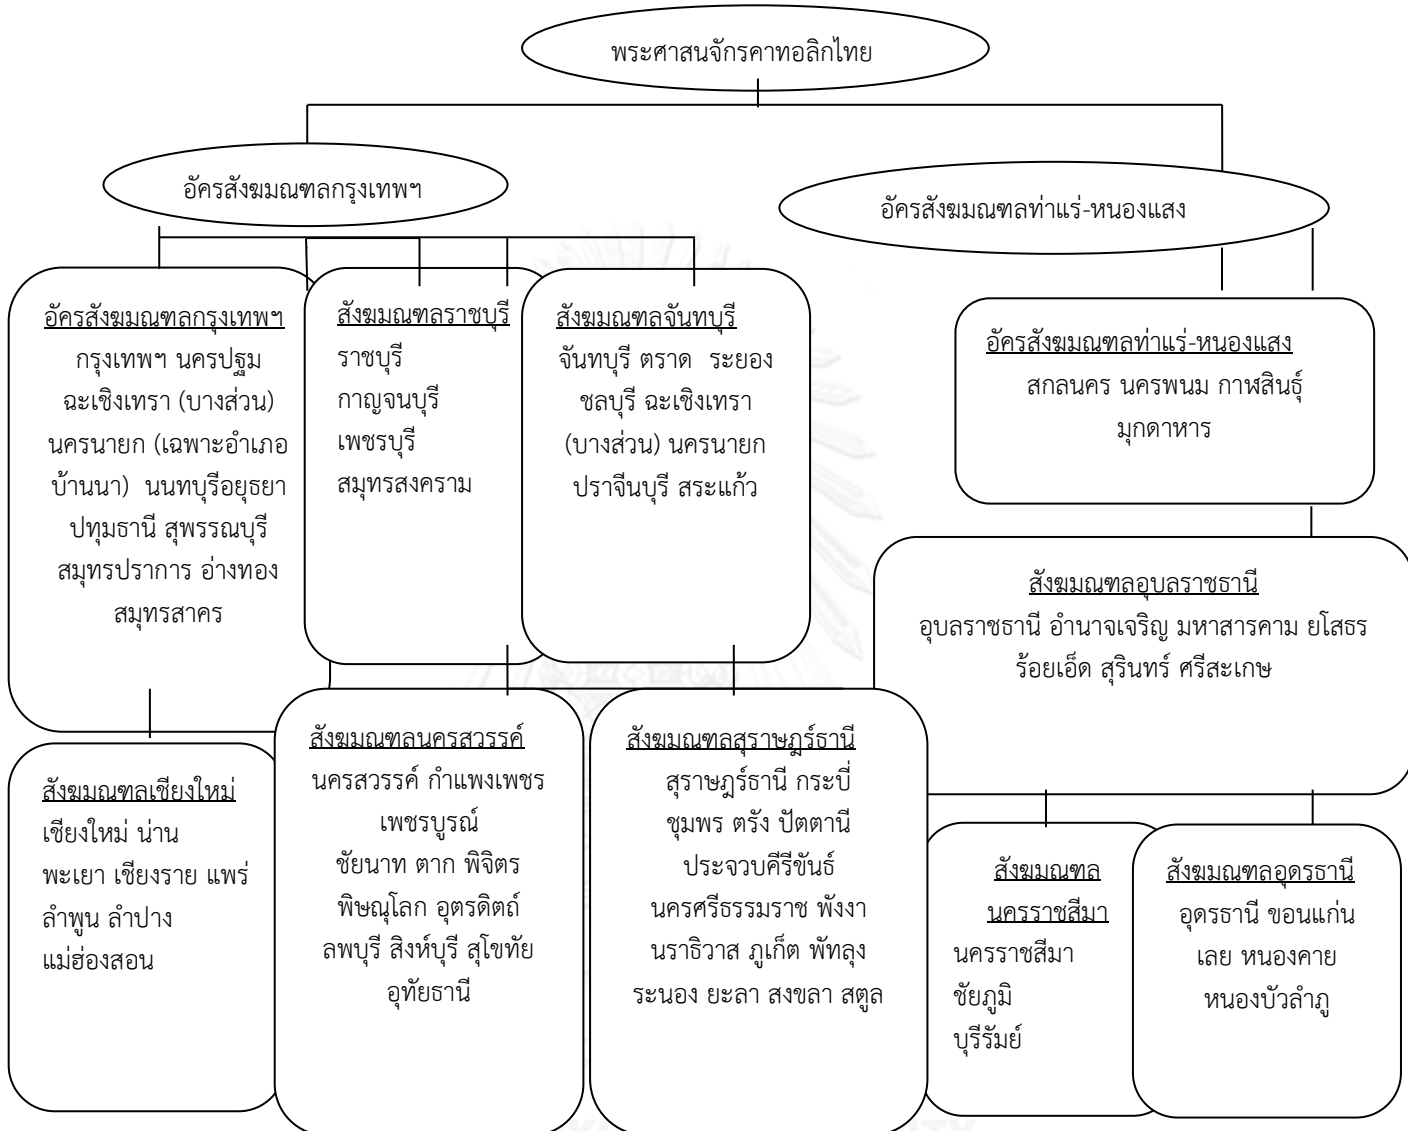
พระศาสนจักรคาทอลิกไทย

อัครสังฆมณฑลกรุงเทพฯ

อัครสังฆมณฑลท่าแร่-หนองแสง

อัครสังฆมณฑลกรุงเทพฯ
กรุงเทพฯ นครปฐม ฉะเชิงเทรา (บางส่วน) นครนายก (เฉพาะอำเภอบ้านนา) นนทบุรีอยุธยา ปทุมธานี สุพรรณบุรี สมุทรปราการ อ่างทอง สมุทรสาคร

สังฆมณฑลราชบุรี
ราชบุรี
กาญจนบุรี
เพชรบุรี
สมุทรสงคราม

สังฆมณฑลจันทบุรี
จันทบุรี ตราด ระยอง ชลบุรี ฉะเชิงเทรา (บางส่วน) นครนายก ปราจีนบุรี สระแก้ว

อัครสังฆมณฑลท่าแร่-หนองแสง
สกลนคร นครพนม กาฬสินธุ์ มุกดาหาร

สังฆมณฑลอุบลราชธานี
อุบลราชธานี อำนาจเจริญ มหาสารคาม ยโสธร ร้อยเอ็ด สุรินทร์ ศรีสะเกษ

สังฆมณฑลเชียงใหม่
เชียงใหม่ น่าน
พะเยา เชียงราย แพร่
ลำพูน ลำปาง
แม่ฮ่องสอน

สังฆมณฑลนครสวรรค์
นครสวรรค์ กำแพงเพชร เพชรบูรณ์
ชัยนาท ตาก พิจิตร
พิษณุโลก อุตรดิตถ์
ลพบุรี สิงห์บุรี สุโขทัย
อุทัยธานี

สังฆมณฑลสุราษฎร์ธานี
สุราษฎร์ธานี กระบี่
ชุมพร ตรัง ปัตตานี
ประจวบคีรีขันธ์
นครศรีธรรมราช พังงา
นราธิวาส ภูเก็ต พัทลุง
ระนอง ยะลา สงขลา สตูล

สังฆมณฑล
นครราชสีมา
นครราชสีมา
ชัยภูมิ
บุรีรัมย์

สังฆมณฑลอุดรธานี
อุดรธานี ขอนแก่น
เลย หนองคาย
หนองบัวลำภู